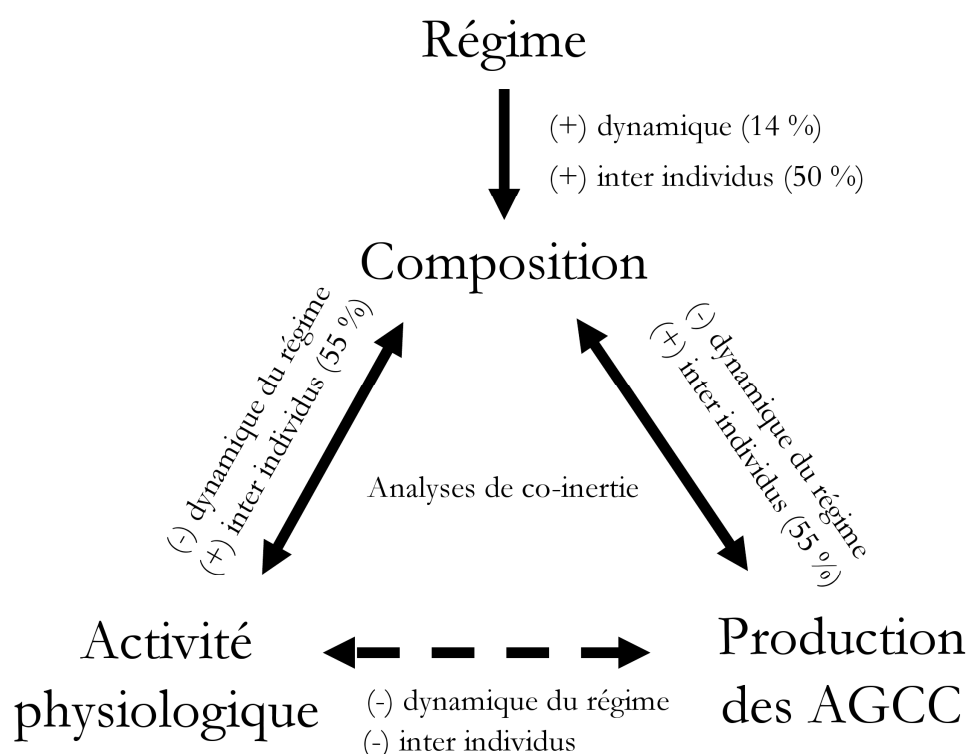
Régime

(+) dynamique (14 %)
(+) inter individus (50 %)

Composition

(-) dynamique du régime
(+) inter individus (55 %)

(-) dynamique du régime
(+) inter individus (55 %)

Analyses de co-inertie

Activité physiologique

Production des AGCC

(-) dynamique du régime
(-) inter individus